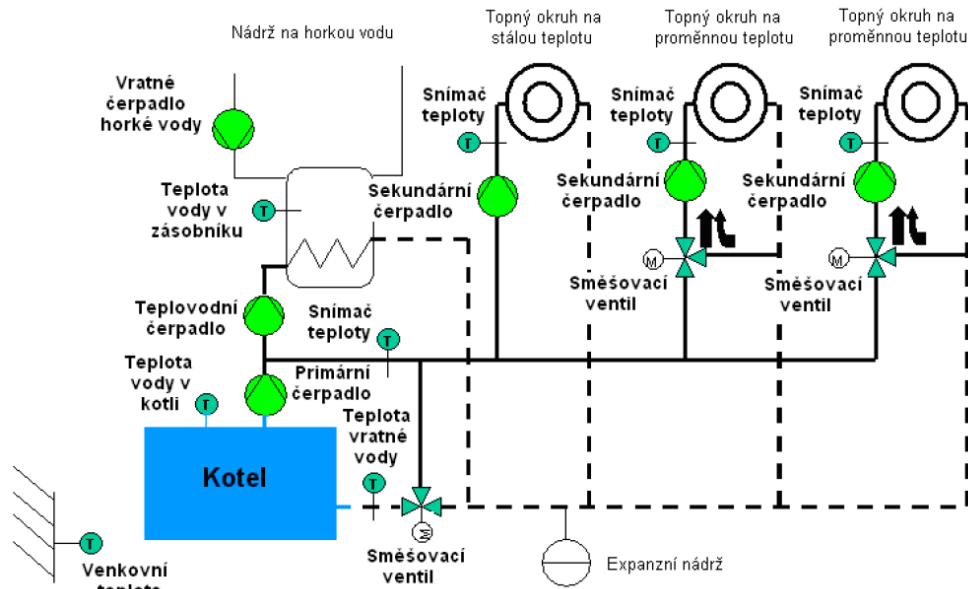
Nádrž na horkou vodu

Topný okruh na stálou teplotu

Topný okruh na proměnnou teplotu

Topný okruh na proměnnou teplotu

Vratné čerpadlo horké vody

Snímač teploty

T

Snímač teploty

T

Snímač teploty

T

Teplota vody v zásobníku

T

Sekundární čerpadlo

Sekundární čerpadlo

Sekundární čerpadlo

M

M

Směšovací ventil

Směšovací ventil

Teplovodní čerpadlo

Snímač teploty

T

Teplota vody v kotli

T

Primární čerpadlo

Teplota vratné vody

T

Kotel

T

Směšovací ventil

Expanzní nádrž

Venkovní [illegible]